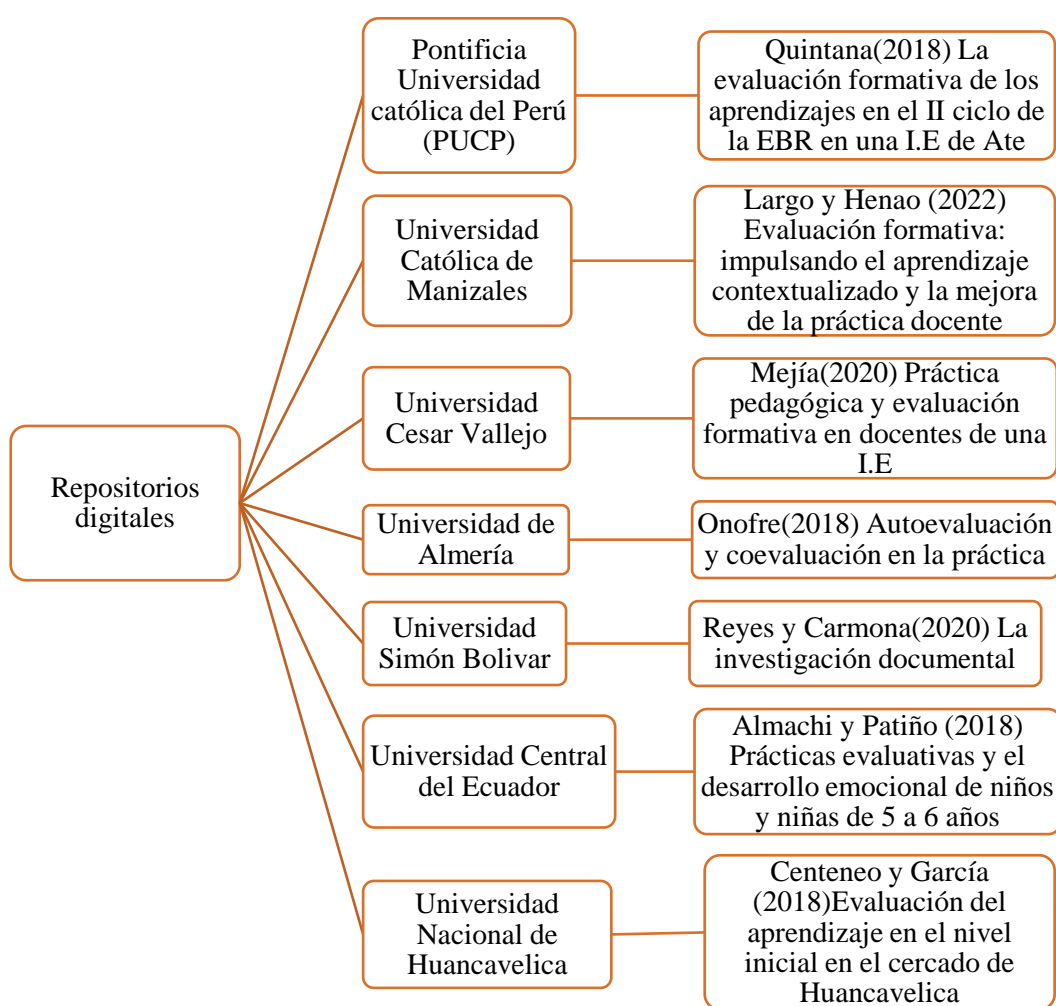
Repositorios digitales

Pontificia Universidad católica del Perú (PUCP)

Quintana(2018) La evaluación formativa de los aprendizajes en el II ciclo de la EBR en una I.E de Ate

Universidad Católica de Manizales

Largo y Henao (2022) Evaluación formativa: impulsando el aprendizaje contextualizado y la mejora de la práctica docente

Universidad Cesar Vallejo

Mejía(2020) Práctica pedagógica y evaluación formativa en docentes de una I.E

Universidad de Almería

Onofre(2018) Autoevaluación y coevaluación en la práctica

Universidad Simón Bolivar

Reyes y Carmona(2020) La investigación documental

Universidad Central del Ecuador

Almachi y Patiño (2018) Prácticas evaluativas y el desarrollo emocional de niños y niñas de 5 a 6 años

Universidad Nacional de Huancavelica

Centeneo y García (2018)Evaluación del aprendizaje en el nivel inicial en el cercado de Huancavelica